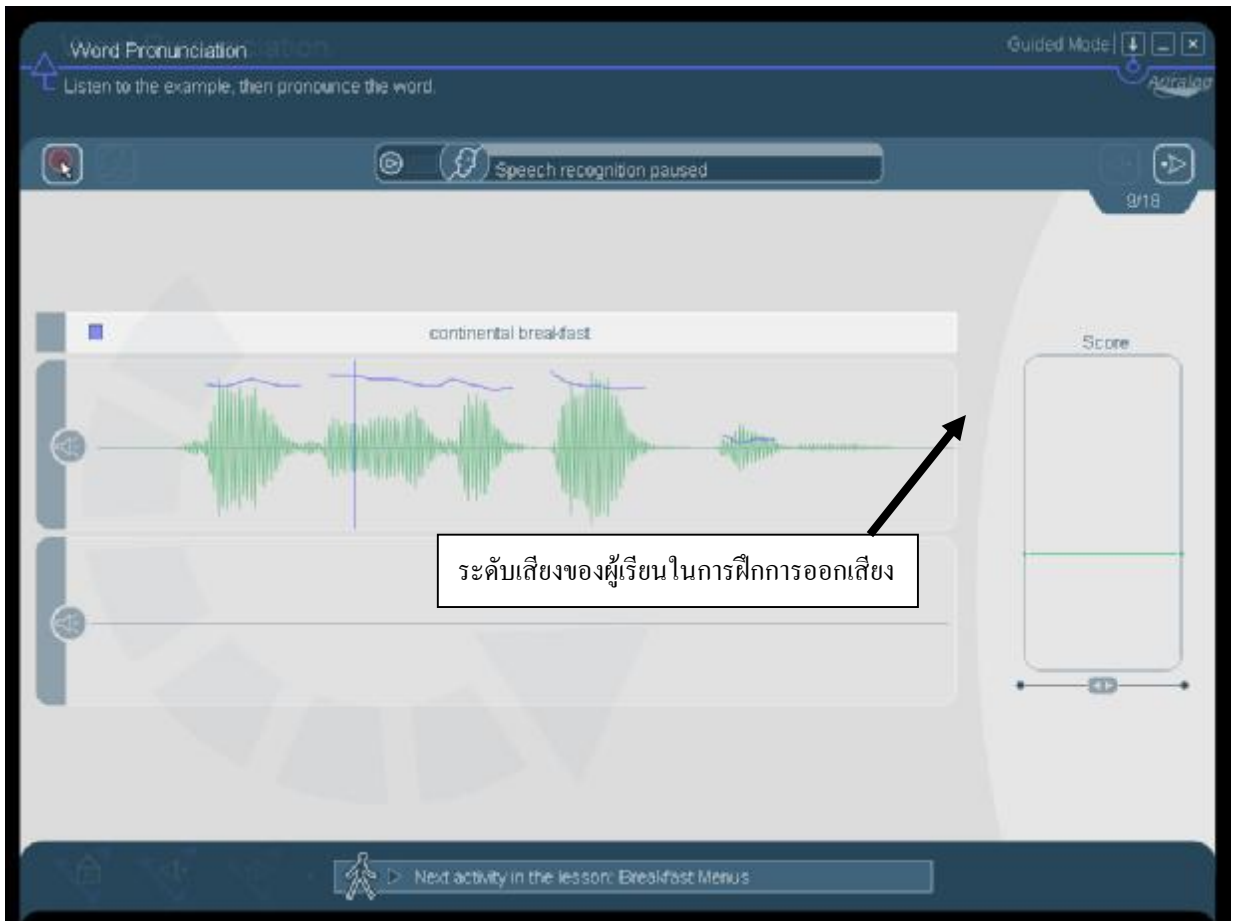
Word Pronunciation

Listen to the example, then pronounce the word.

Guided Mode

Auralog

Speech recognition paused

9/18

continental breakfast

Score

ระดับเสียงของผู้เรียนในการฝึกการออกเสียง

Next activity in the lesson: Breakfast Menus